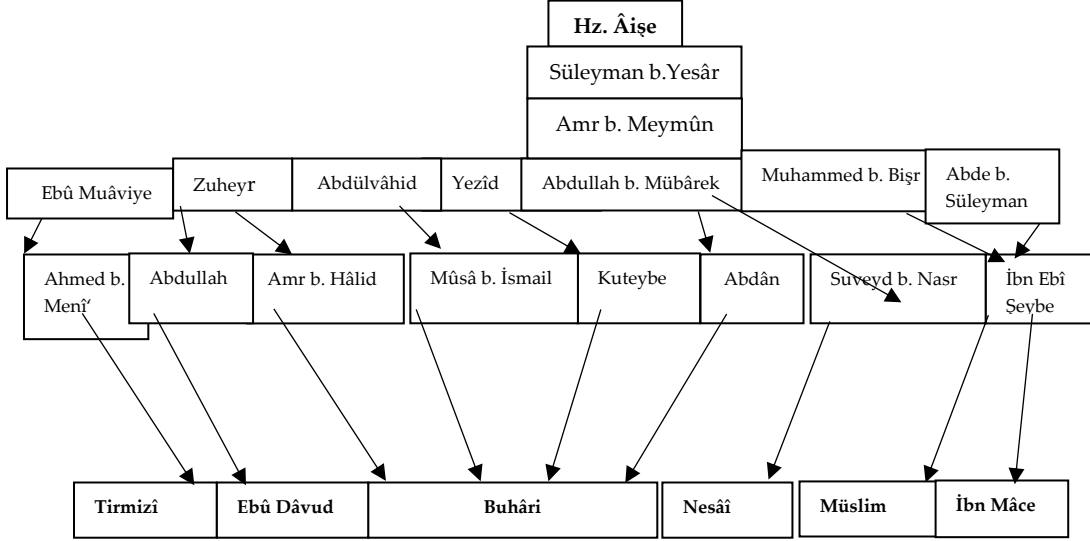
Hz. Âişe

Süleyman b.Yesâr

Amr b. Meymûn

Ebû Muâviye

Zuheyr

Abdülvâhid

Yezîd

Abdullah b. Mübârek

Muhammed b. Bişr

Abde b. Süleyman

Ahmed b. Menî'

Abdullah

Amr b. Hâlid

Mûsâ b. İsmail

Kuteybe

Abdân

Suveyd b. Nasr

İbn Ebî Şeybe

Tirmizî

Ebû Dâvud

Buhâri

Nesâî

Müslim

İbn Mâce